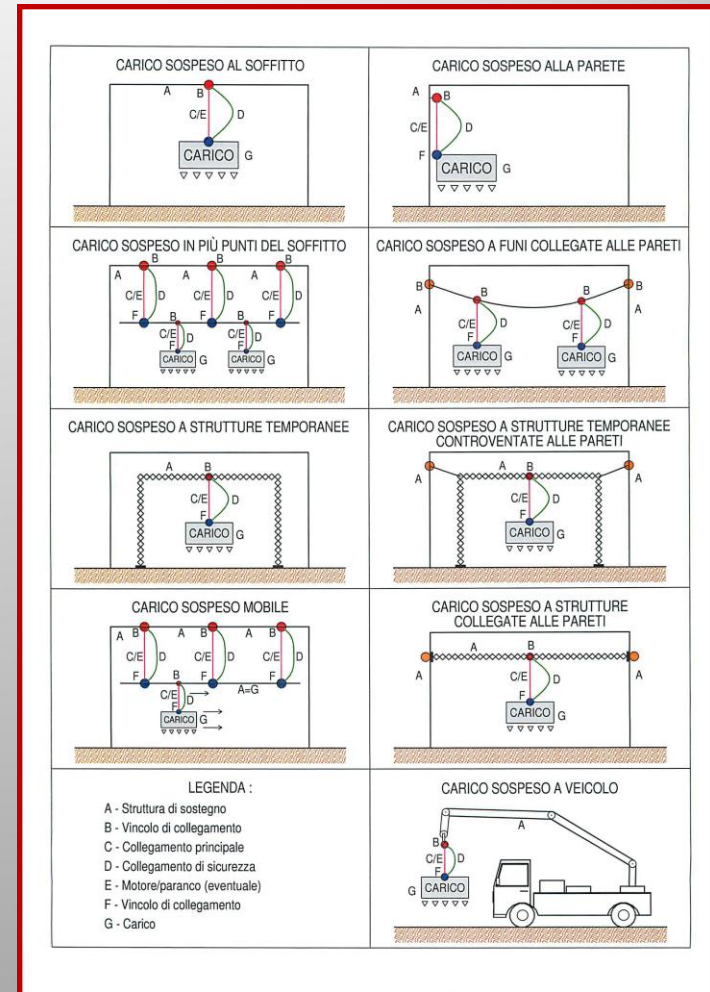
CARICO SOSPESO AL SOFFITTO

A B C/E D CARICO G

CARICO SOSPESO ALLA PARETE

A B C/E D F CARICO G

CARICO SOSPESO IN PIÙ PUNTI DEL SOFFITTO

A B C/E D F A B C/E D F A B C/E D F B C/E F D CARICO G B C/E F D CARICO G

CARICO SOSPESO A FUNI COLLEGATE ALLE PARETI

B A B C/E D F CARICO G B C/E D F CARICO G B A

CARICO SOSPESO A STRUTTURE TEMPORANEE

A B C/E D F CARICO G

CARICO SOSPESO A STRUTTURE TEMPORANEE CONTROVENTATE ALLE PARETI

A A B C/E D F CARICO G A

CARICO SOSPESO MOBILE

A B C/E D F A B C/E D F A B C/E D F B C/E D F A=G CARICO G

CARICO SOSPESO A STRUTTURE COLLEGATE ALLE PARETI

A A B C/E D F CARICO G A

LEGENDA :
A - Struttura di sostegno
B - Vincolo di collegamento
C - Collegamento principale
D - Collegamento di sicurezza
E - Motore/paranco (eventuale)
F - Vincolo di collegamento
G - Carico

CARICO SOSPESO A VEICOLO

A B C/E D G CARICO